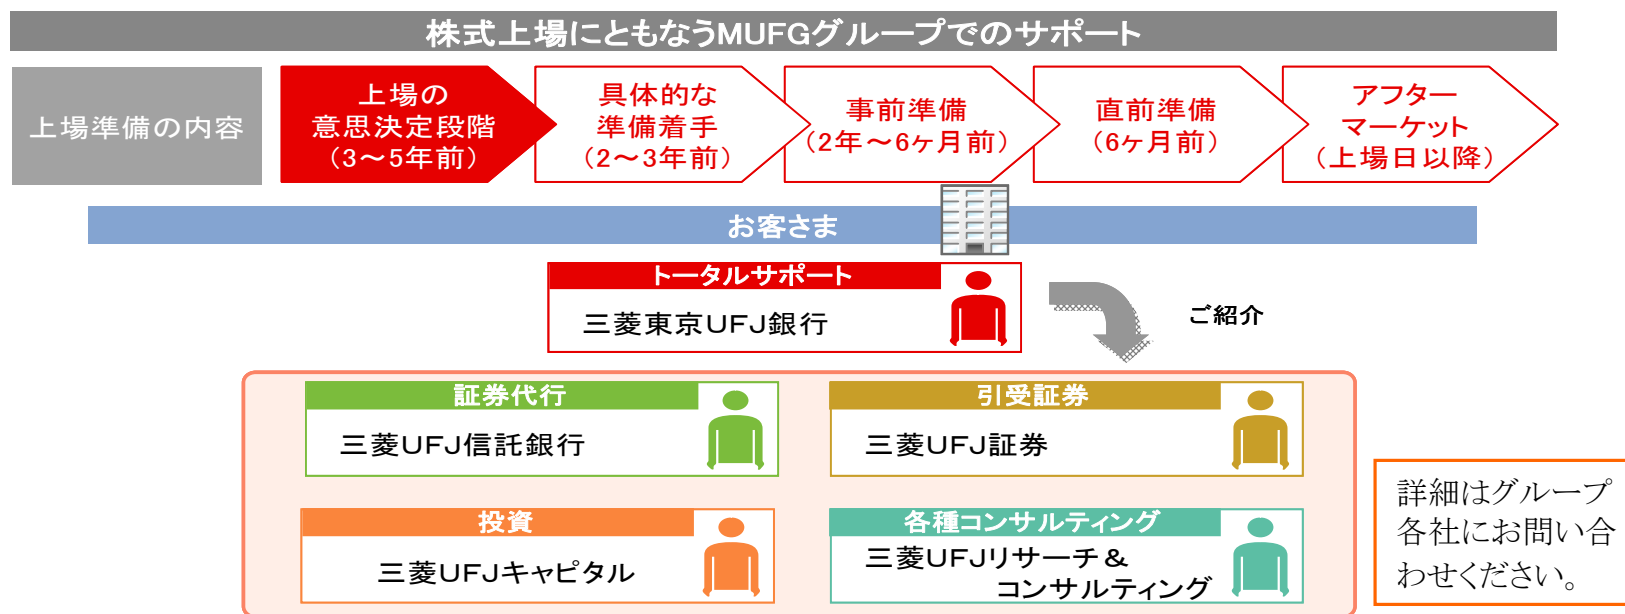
株式上場にともなうMUFGグループでのサポート

上場準備の内容

上場の意思決定段階（3～5年前）

具体的な準備着手（2～3年前）

事前準備（2年～6ヶ月前）

直前準備（6ヶ月前）

アフターマーケット（上場日以降）

お客さま

トータルサポート

三菱東京UFJ銀行

ご紹介

証券代行

三菱UFJ信託銀行

引受証券

三菱UFJ証券

投資

三菱UFJキャピタル

各種コンサルティング

三菱UFJリサーチ＆コンサルティング

詳細はグループ各社にお問い合わせください。